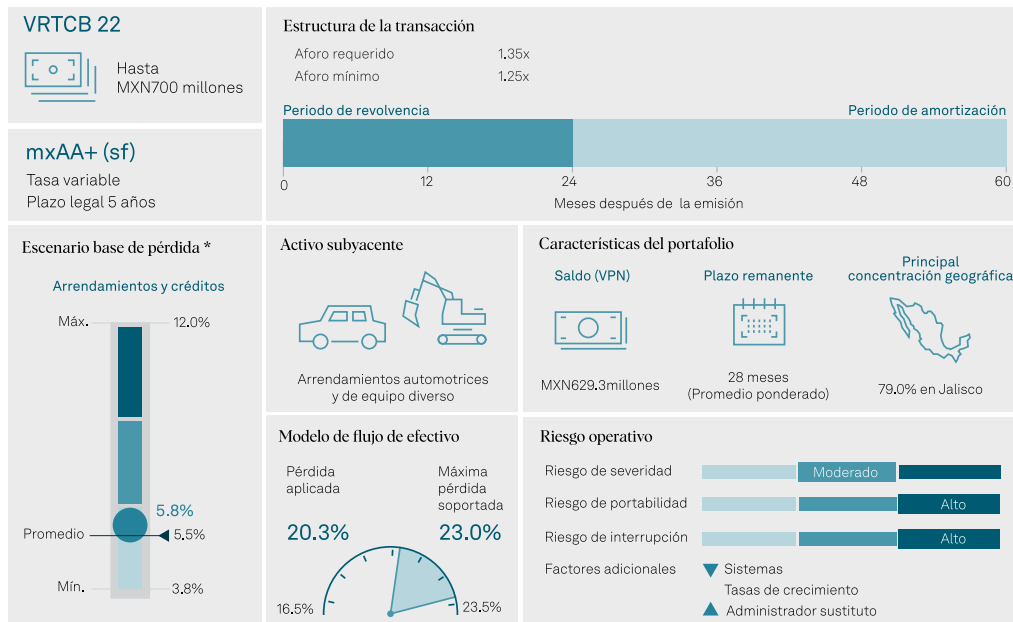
VRTCB 22

Hasta MXN700 millones

mxAA+ (sf)
Tasa variable
Plazo legal 5 años

Estructura de la transacción

| Aforo requerido | 1.35x |
|---|---|
| Aforo mínimo | 1.25x |

Periodo de revolvencia
Periodo de amortización

0 12 24 36 48 60
Meses después de la emisión

Escenario base de pérdida *
Arrendamientos y créditos
Máx. 12.0%
5.8%
Promedio 5.5%
Mín. 3.8%

Activo subyacente
Arrendamientos automotrices y de equipo diverso

Características del portafolio
Saldo (VPN)
MXN629.3millones
Plazo remanente
28 meses (Promedio ponderado)
Principal concentración geográfica
79.0% en Jalisco

Modelo de flujo de efectivo
Pérdida aplicada
20.3%
Máxima pérdida soportada
23.0%
16.5%
23.5%

Riesgo operativo
Riesgo de severidad Moderado
Riesgo de portabilidad Alto
Riesgo de interrupción Alto
Factores adicionales
Sistemas
Tasas de crecimiento
Administrador sustituto